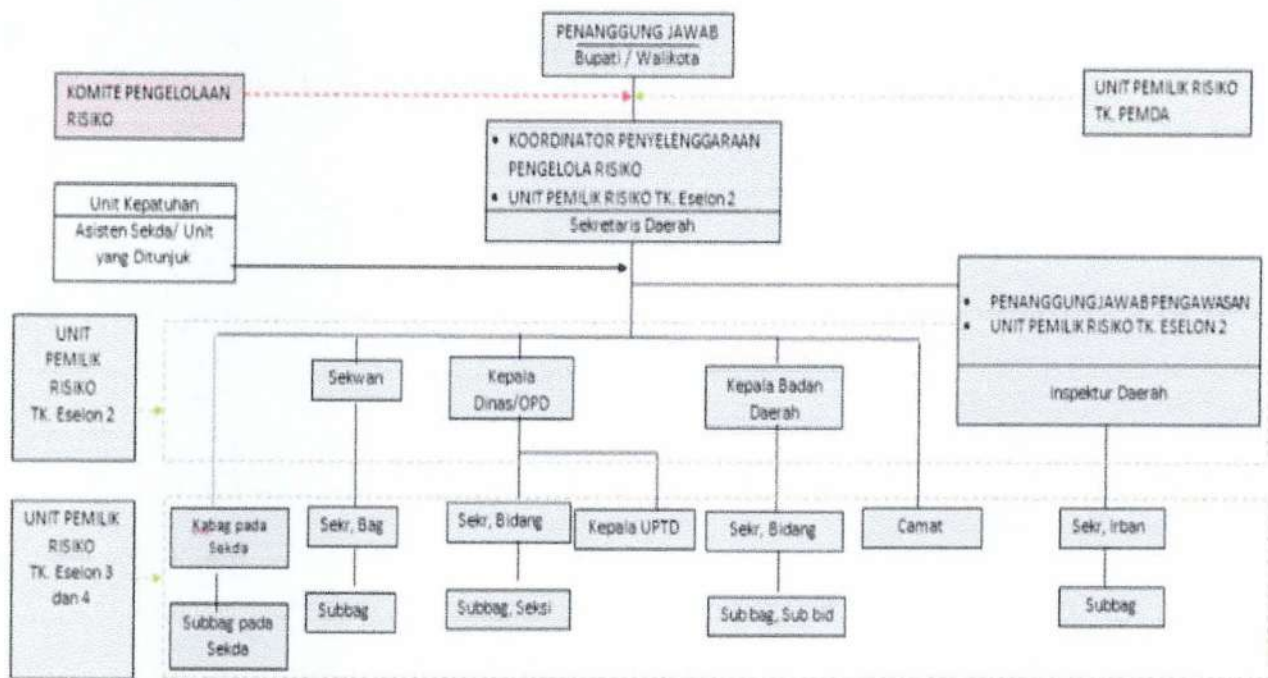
PENANGGUNG JAWAB
Bupati / Walikota

KOMITE PENGELOLAAN RISIKO

UNIT PEMILIK RISIKO TK. PEMDA

• KOORDINATOR PENYELENGGARAAN PENGELOLA RISIKO
• UNIT PEMILIK RISIKO TK. Eselon 2
Sekretaris Daerah

Unit Kepatuhan
Asisten Sekda/ Unit yang Ditunjuk

• PENANGGUNGJAWAB PENGAWASAN
• UNIT PEMILIK RISIKO TK. ESELON 2
Inspektur Daerah

UNIT PEMILIK RISIKO TK. Eselon 2

Sekwan

Kepala Dinas/OPD

Kepala Badan Daerah

UNIT PEMILIK RISIKO TK. Eselon 3 dan 4

Kabag pada Sekda

Sekr, Bag

Sekr, Bidang

Kepala UPTD

Sekr, Bidang

Camat

Sekr, Irban

Subbag pada Sekda

Subbag

Subbag, Seksi

Sub bag, Sub bid

Subbag